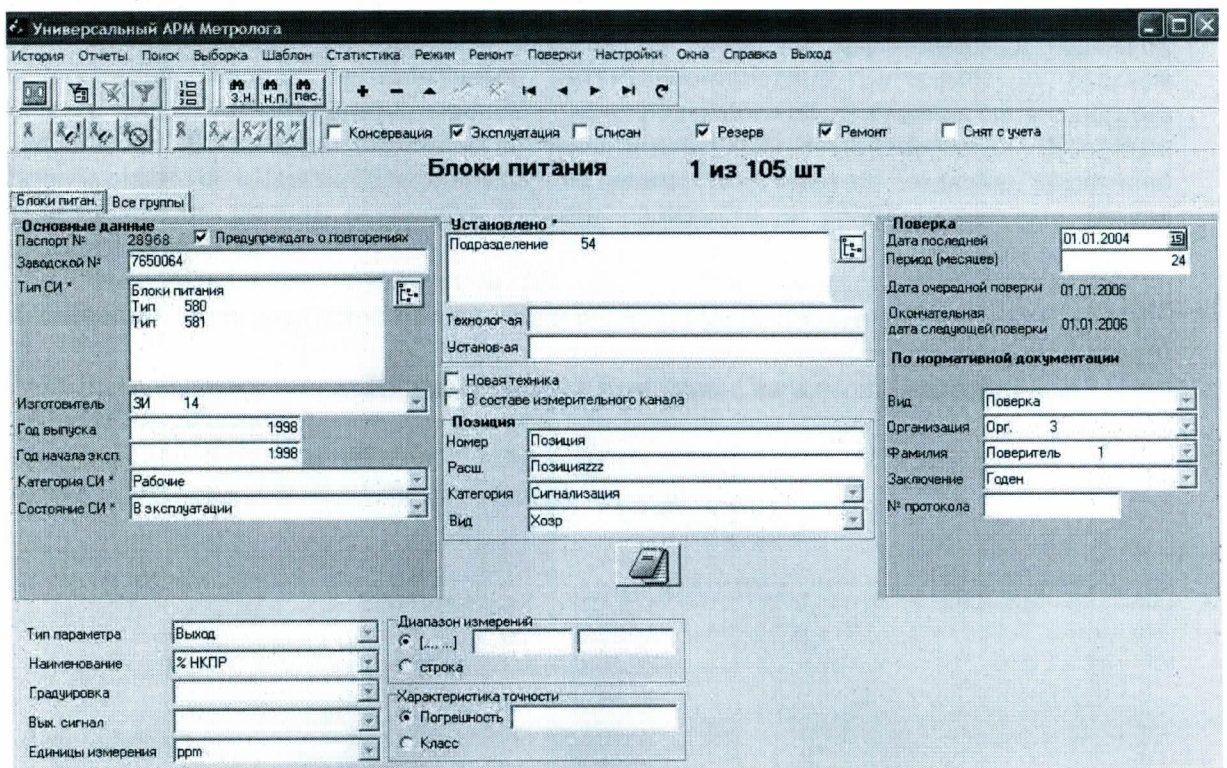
Универсальный АРМ Метролога

История Отчеты Поиск Выборка Шаблон Статистика Режим Ремонт Поверки Настройки Окна Справка Выход

З.Н. Н.П. Пас.

Консервация Эксплуатация Списан Резерв Ремонт Снят с учета

Блоки питания 1 из 105 шт

Блоки питан. Все группы

Основные данные
Паспорт № 28968 Предупреждать о повторениях
Заводской № 7650064
Тип СИ * Блоки питания
Тип 580
Тип 581

Изготовитель ЗИ 14
Год выпуска 1998
Год начала эксп. 1998
Категория СИ * Рабочие
Состояние СИ * В эксплуатации

Установлено *
Подразделение 54

Технолог-ая
Установ-ая

Новая техника
В составе измерительного канала

Позиция
Номер Позиция
Расш. Позицияzzz
Категория Сигнализация
Вид Хозр

Поверка
Дата последней 01.01.2004
Период (месяцев) 24
Дата очередной поверки 01.01.2006
Окончательная дата следующей поверки 01.01.2006

По нормативной документации

Вид Поверка
Организация Орг. 3
Фамилия Поверитель 1
Заключение Годен
№ протокола

Тип параметра Выход
Наименование % НКПР
Градуировка
Вых. сигнал
Единицы измерения ppm

Диапазон измерений
[.....]
строка

Характеристика точности
Погрешность
Класс